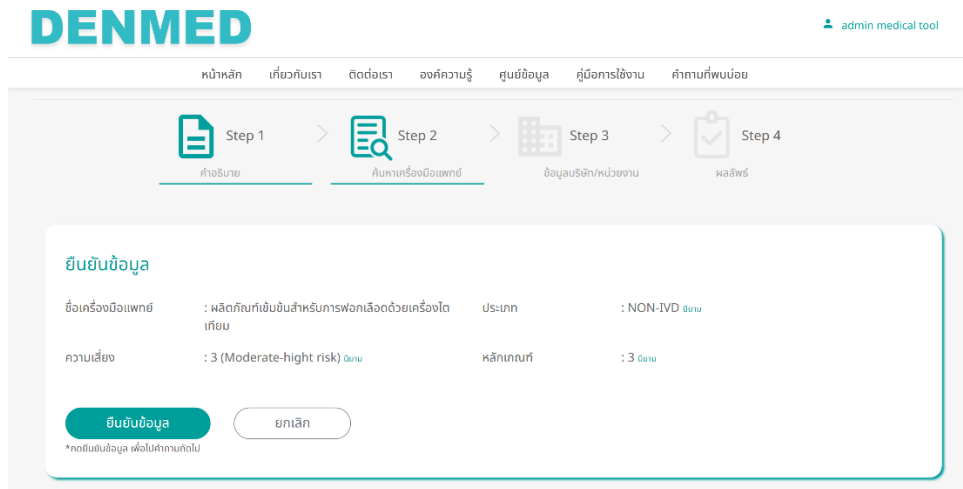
DENMED

admin medical tool

หน้าหลัก เกี่ยวกับเรา ติดต่อเรา องค์ความรู้ ศูนย์ข้อมูล คู่มือการใช้งาน คำถามที่พบบ่อย

Step 1
คำอธิบาย

Step 2
ค้นหาเครื่องมือแพทย์

Step 3
ข้อมูลบริษัท/หน่วยงาน

Step 4
ผลลัพธ์

ยืนยันข้อมูล

ชื่อเครื่องมือแพทย์ : ผลิตภัณฑ์เข้มข้นสำหรับการฟอกเลือดด้วยเครื่องไตเทียม

ประเภท : NON-IVD นิยาม

ความเสี่ยง : 3 (Moderate-hight risk) นิยาม

หลักเกณฑ์ : 3 นิยาม

ยืนยันข้อมูล

ยกเลิก

*กดยืนยันข้อมูล เพื่อไปคำถามถัดไป